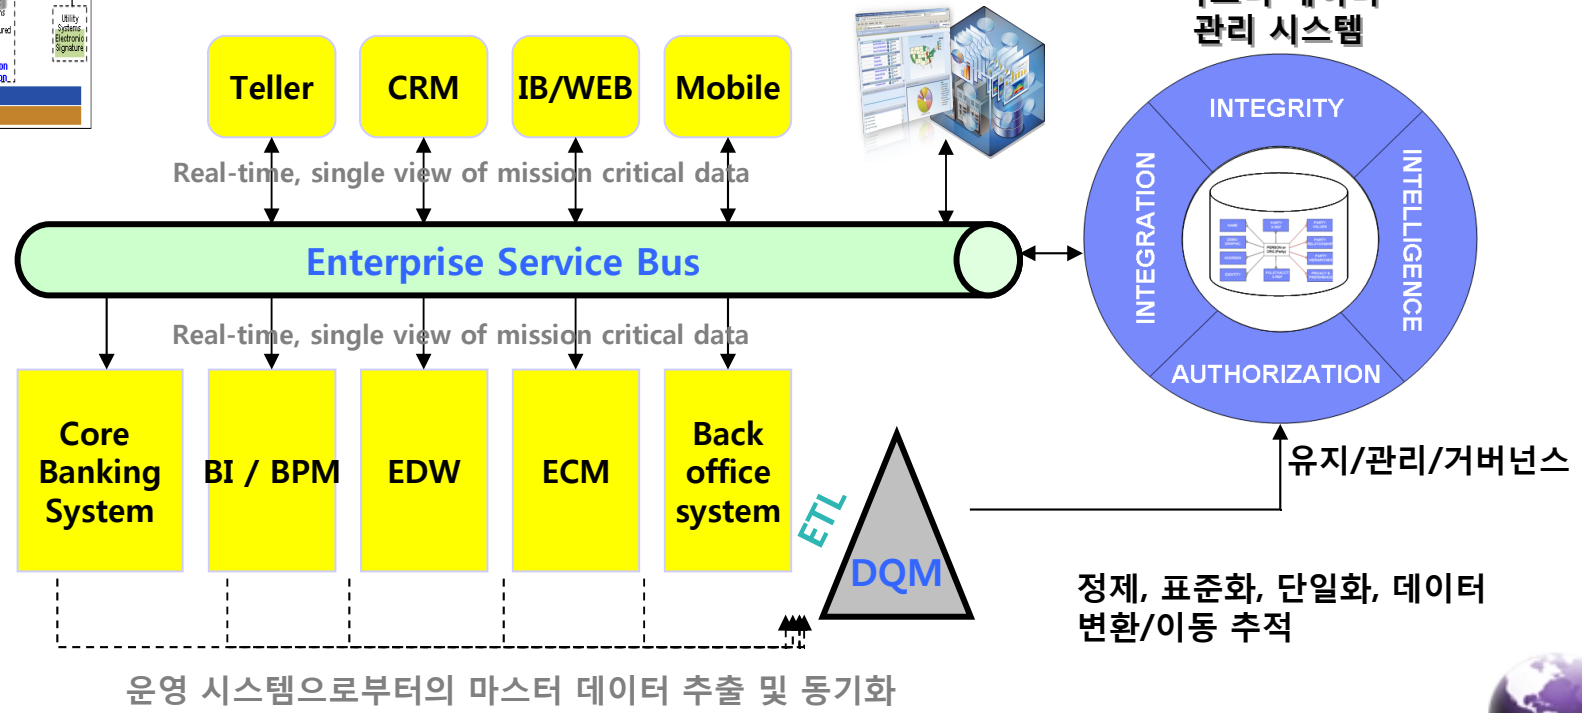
Utility Systems Electronic Signature

관리 시스템

Teller

CRM

IB/WEB

Mobile

Real-time, single view of mission critical data

Enterprise Service Bus

Real-time, single view of mission critical data

INTEGRITY

INTEGRATION

INTELLIGENCE

AUTHORIZATION

Core Banking System

BI / BPM

EDW

ECM

Back office system

ETL

DQM

유지/관리/거버넌스

정제, 표준화, 단일화, 데이터 변환/이동 추적

운영 시스템으로부터의 마스터 데이터 추출 및 동기화